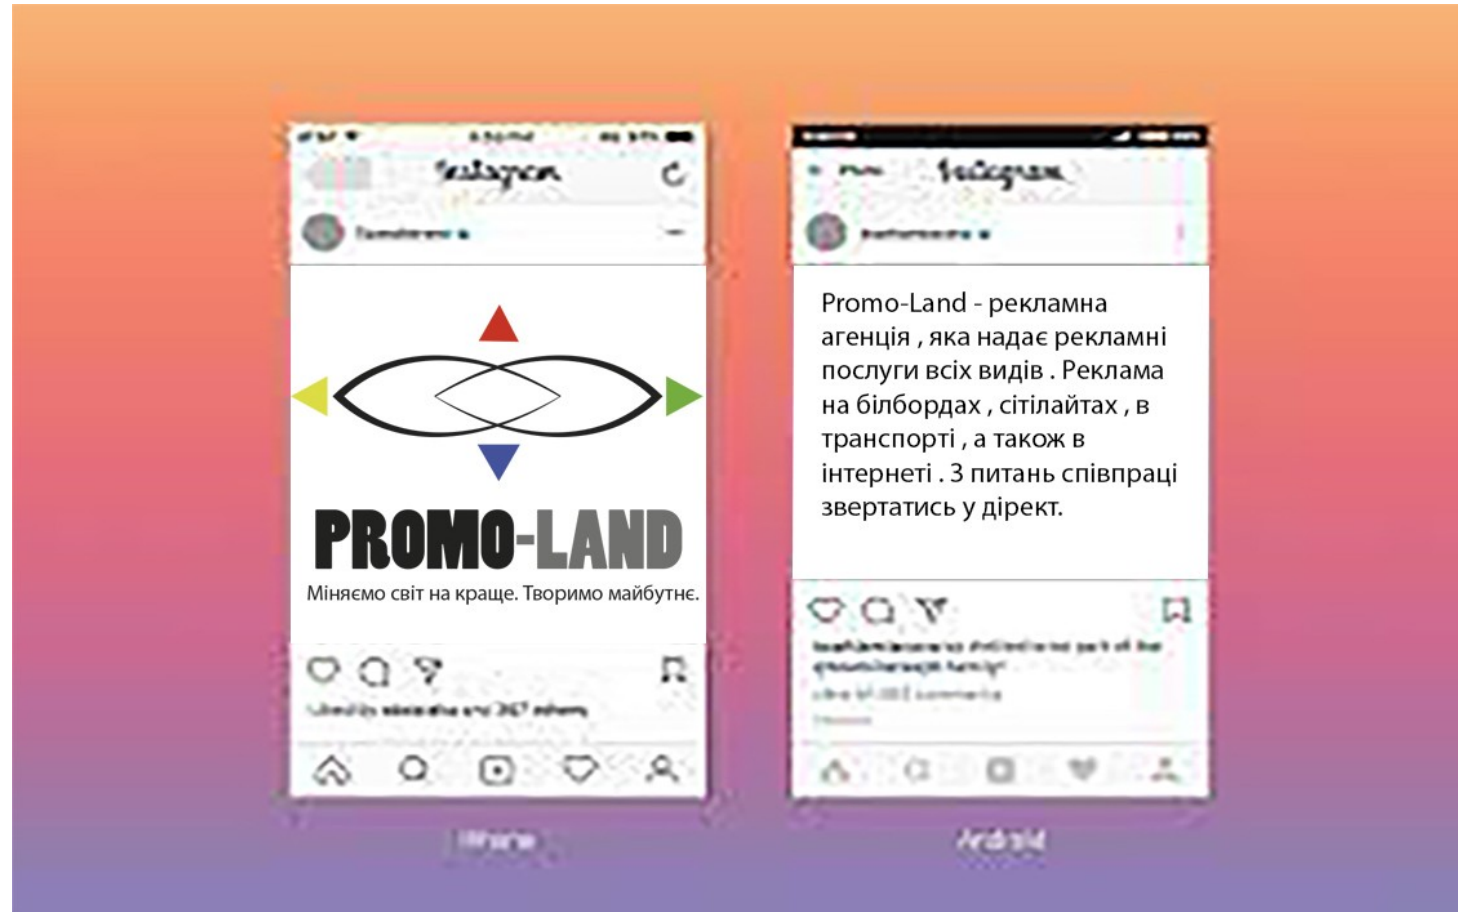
Instagram

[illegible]

PROMO-LAND
Міняємо світ на краще. Творимо майбутнє.

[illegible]

iPhone

Instagram

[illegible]

Promo-Land - рекламна агенція , яка надає рекламні послуги всіх видів . Реклама на білбордах , сітілайтах , в транспорті , а також в інтернеті . З питань співпраці звертатись у дірект.

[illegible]

Android